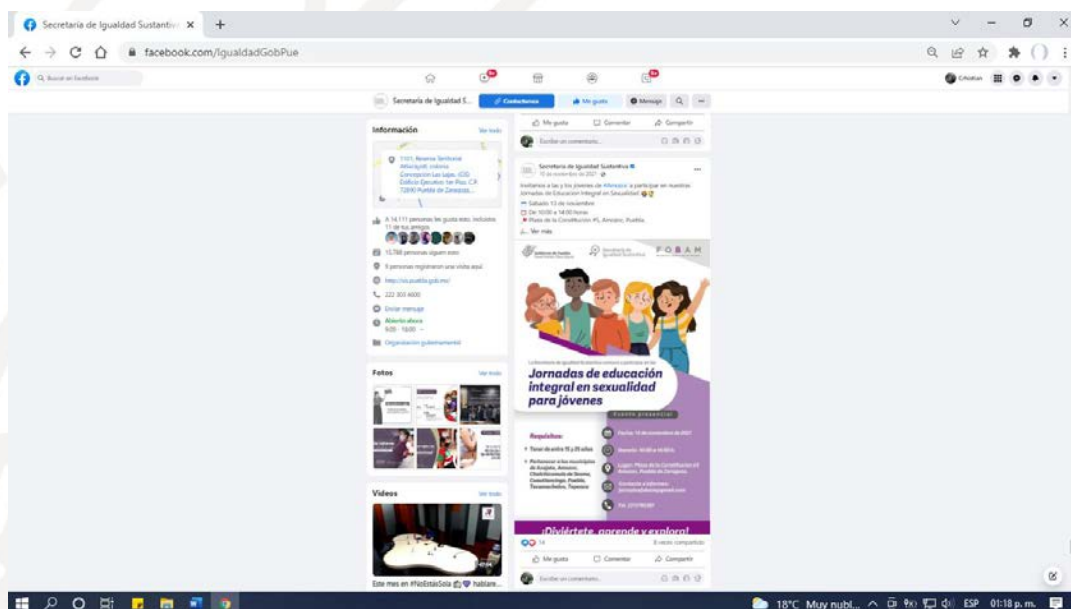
Secretaría de Igualdad Sustantiv ×

facebook.com/IgualdadGobPue

Secretaría de Igualdad S...

Información

Ver todo

A 14,111 personas les gusta esto, incluidos 11 de tus amigos

15,788 personas siguen esto

Enviar mensaje

Abierto ahora

Organización gubernamental

Fotos

Ver todo

Videos

Ver todo

Este mes en #NoEstásSola hablare...

Me gusta

Comentar

Compartir

Escribe un comentario...

Secretaría de Igualdad Sustantiva

Invitamos a las y los jóvenes de #Amozoc a participar en nuestras Jornadas de Educación Integral en Sexualidad.

Sábado 13 de noviembre

De 10:00 a 14:00 horas

Plaza de la Constitución #5, Amozoc, Puebla.

Ver más

FOBAM

Jornadas de educación integral en sexualidad para jóvenes

Evento presencial

Requisitos:

¡Diviértete, aprende y explora!

Me gusta

Comentar

Compartir

Escribe un comentario...

18°C Muy nubl... ESP 01:18 p. m.